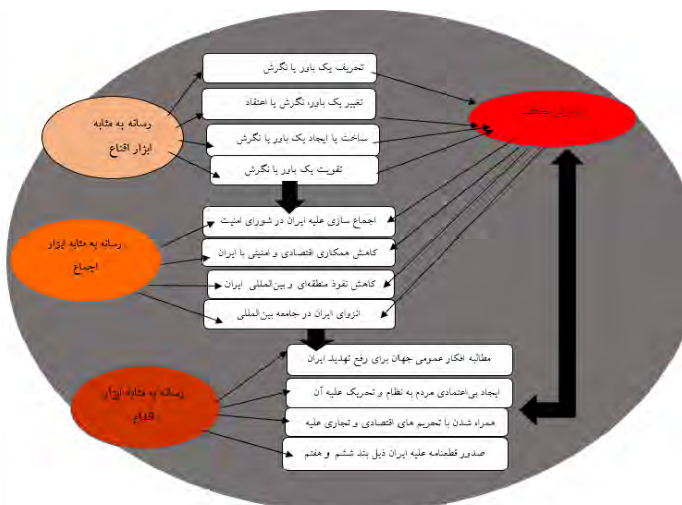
رسانه به مثابه ابزار اقناع

تحریف یک باور یا نگرش

تغییر یک باور، نگرش یا اعتقاد

ساخت یا ایجاد یک باور یا نگرش

تقویت یک باور یا نگرش

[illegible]

رسانه به مثابه ابزار اجماع

اجماع سازی علیه ایران در شورای امنیت

کاهش همکاری اقتصادی و امنیتی با ایران

کاهش نفوذ منطقه‌ای و بین‌المللی ایران

انزوای ایران در جامعه بین‌المللی

رسانه به مثابه ابزار اقدام

مطالبه افکار عمومی جهان برای رفع تهدید ایران

ایجاد بی‌اعتمادی مردم به نظام و تحریک علیه آن

همراه شدن با تحریم های اقتصادی و تجاری علیه

صدور قطعنامه علیه ایران ذیل بند ششم و هفتم